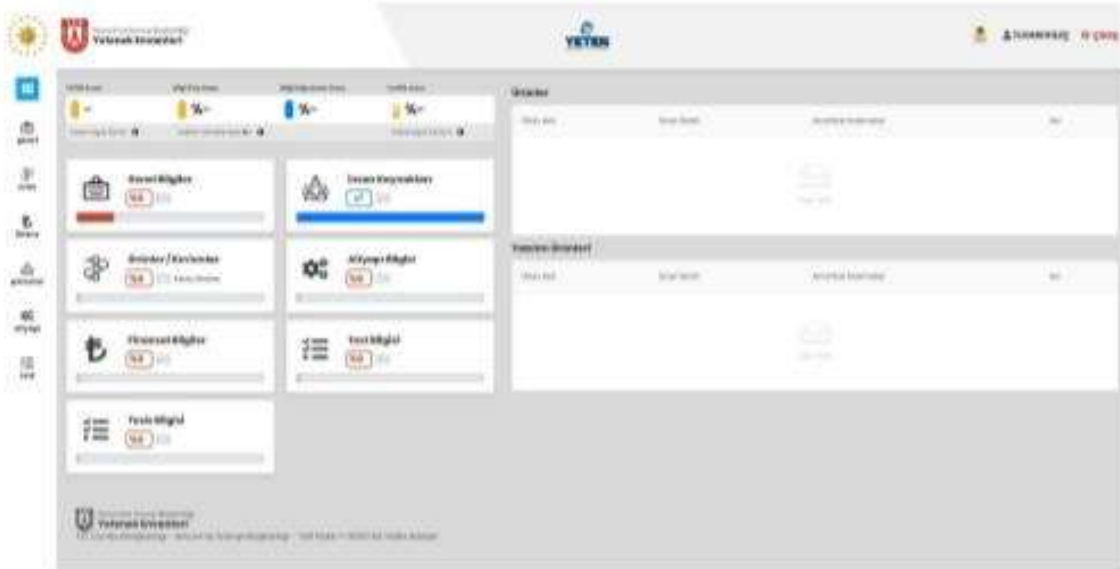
Yatırım Envanteri

YETEN

Çıkış

Kurum Bilgileri

Destek Kaynakları

Ürünler / Kurumlar

Altyapı Bilgisi

Finansal Bilgiler

Yeri Bilgisi

Tesis Bilgisi

Ürünler

Tamamlanan Ürünleri

Yatırım Envanteri